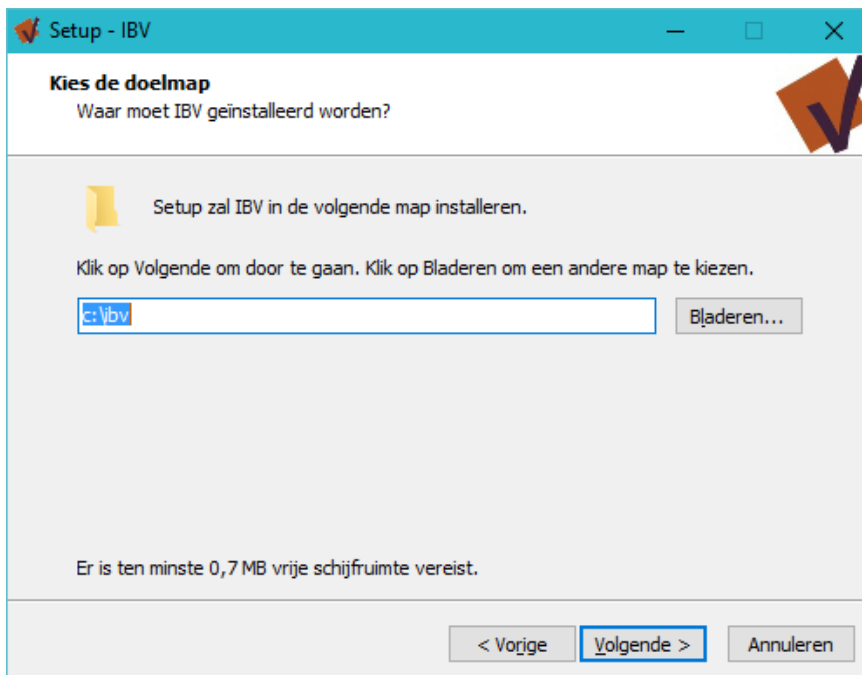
Setup - IBV

Kies de doelmap
Waar moet IBV geïnstalleerd worden?

Setup zal IBV in de volgende map installeren.

Klik op Volgende om door te gaan. Klik op Bladeren om een andere map te kiezen.

c:\ibv

Bladeren...

Er is ten minste 0,7 MB vrije schijfruimte vereist.

< Vorige

Volgende >

Annuleren